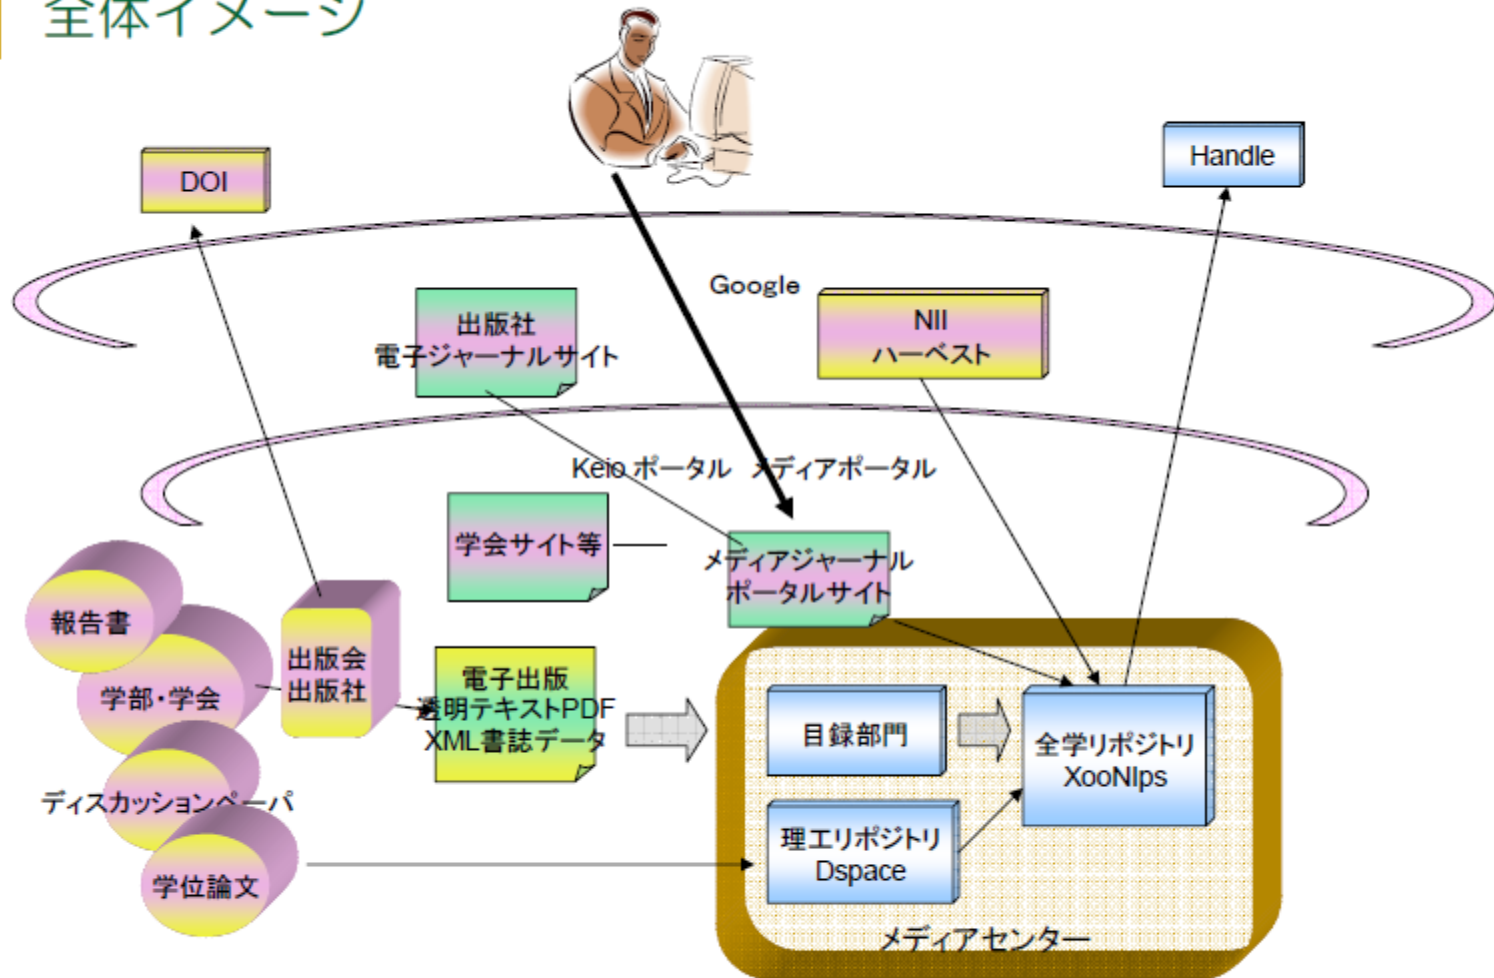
全体イメージ

DOI

Handle

Google

出版社
電子ジャーナルサイト

NII
ハーベスト

Keio ポータル メディアポータル

学会サイト等

メディアジャーナル
ポータルサイト

報告書

学部・学会

出版会
出版社

電子出版
透明テキストPDF
XML書誌データ

目録部門

全学リポジトリ
XooNIps

ディスカッションペーパ

理工リポジトリ
Dspace

学位論文

メディアセンター